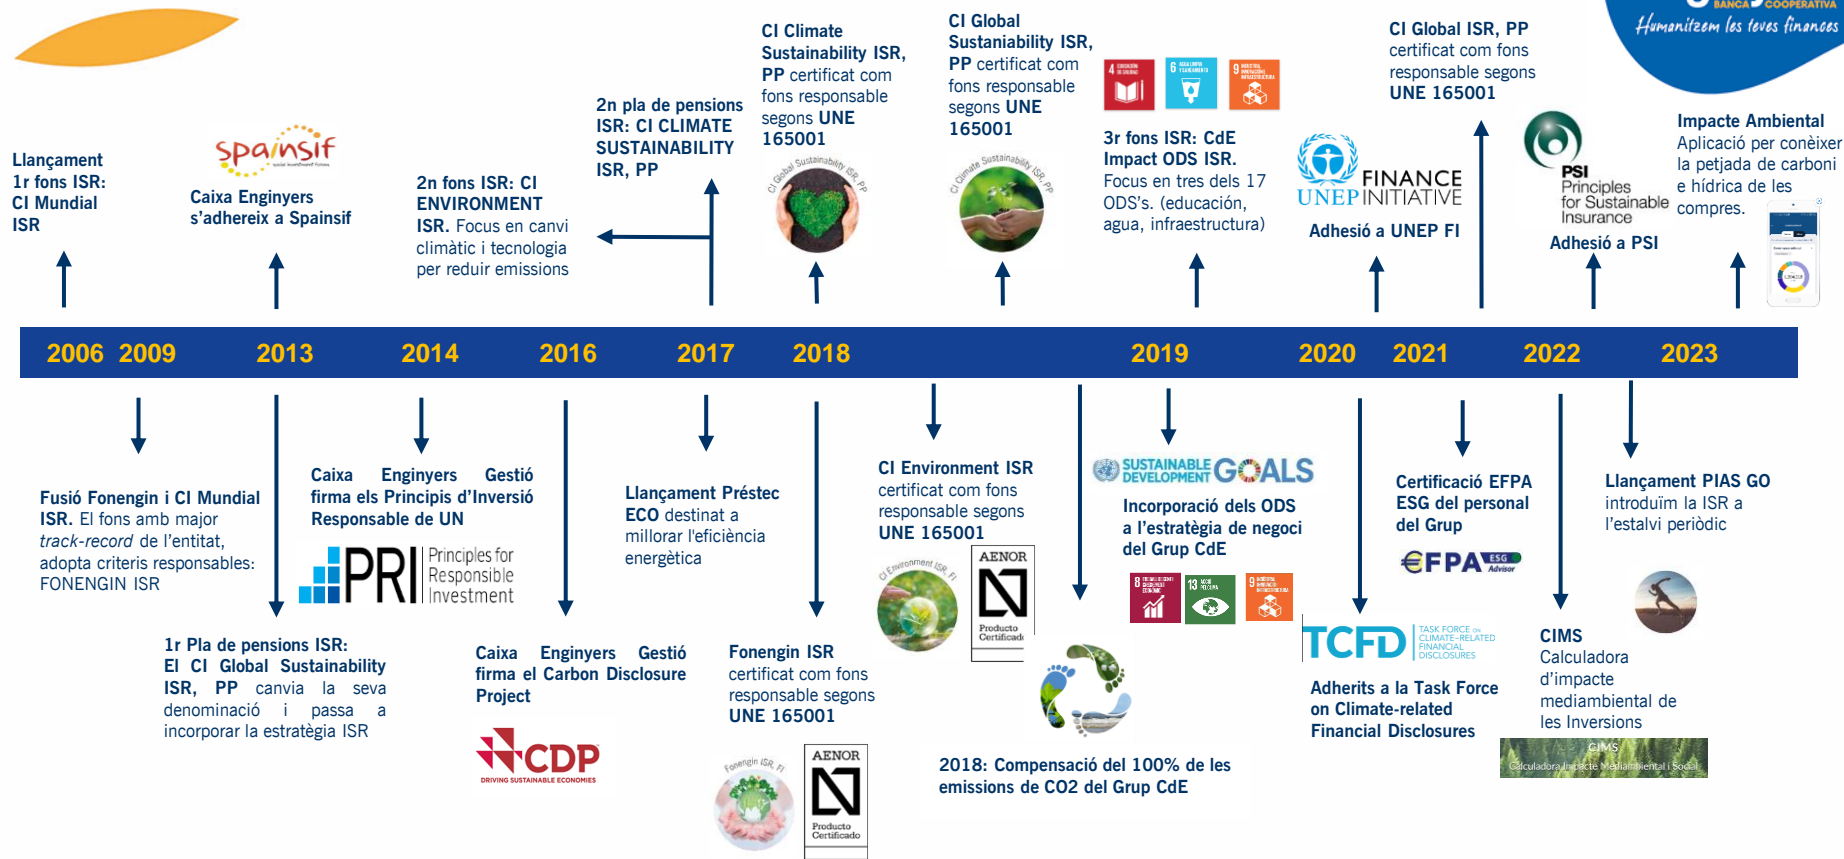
BANCA COOPERATIVA
Humanitzem les teves finances

Llançament 1r fons ISR: CI Mundial ISR

spainsif

Caixa Enginyers s'adhereix a Spainsif

2n fons ISR: CI ENVIRONMENT ISR. Focus en canvi climàtic i tecnologia per reduir emissions

2n pla de pensions ISR: CI CLIMATE SUSTAINABILITY ISR, PP

CI Climate Sustainability ISR, PP certificat com fons responsable segons UNE 165001

CI Global Sustainability ISR, PP

CI Global Sustainability ISR, PP certificat com fons responsable segons UNE 165001

CI Climate Sustainability ISR, PP

3r fons ISR: CdE Impact ODS ISR. Focus en tres dels 17 ODS's. (educació, agua, infraestructura)

FINANCE UNEP INITIATIVE

Adhesió a UNEP FI

CI Global ISR, PP certificat com fons responsable segons UNE 165001

PSI Principles for Sustainable Insurance

Adhesió a PSI

Impacte Ambiental Aplicació per conèixer la petjada de carboni e hídrica de les compres.

2006 2009 2013 2014 2016 2017 2018 2019 2020 2021 2022 2023

Fusió Fonengin i CI Mundial ISR. El fons amb major track-record de l'entitat, adopta criteris responsables: FONENGIN ISR

Caixa Enginyers Gestió firma els Principis d'Inversió Responsable de UN

PRI Principles for Responsible Investment

1r Pla de pensions ISR: El CI Global Sustainability ISR, PP canvia la seva denominació i passa a incorporar la estratègia ISR

Caixa Enginyers Gestió firma el Carbon Disclosure Project

CDP DRIVING SUSTAINABLE ECONOMIES

Llançament Préstec ECO destinat a millorar l'eficiència energètica

Fonengin ISR certificat com fons responsable segons UNE 165001

Fonengin ISR, FI

AENOR Producto Certificado

CI Environment ISR certificat com fons responsable segons UNE 165001

CI Environment ISR, FI

AENOR Producto Certificado

2018: Compensació del 100% de les emissions de CO2 del Grup CdE

SUSTAINABLE DEVELOPMENT GOALS

Incorporació dels ODS a l'estratègia de negoci del Grup CdE

TCFD TASK FORCE ON CLIMATE-RELATED FINANCIAL DISCLOSURES

Adherits a la Task Force on Climate-related Financial Disclosures

Certificació EFPA ESG del personal del Grup

€FPA ESG Advisor

CIMS Calculadora d'impacte mediambiental de les Inversions

CIMS Calculadora Impacte Mediambiental i Social

Llançament PIAS GO introduïm la ISR a l'estalvi periòdic